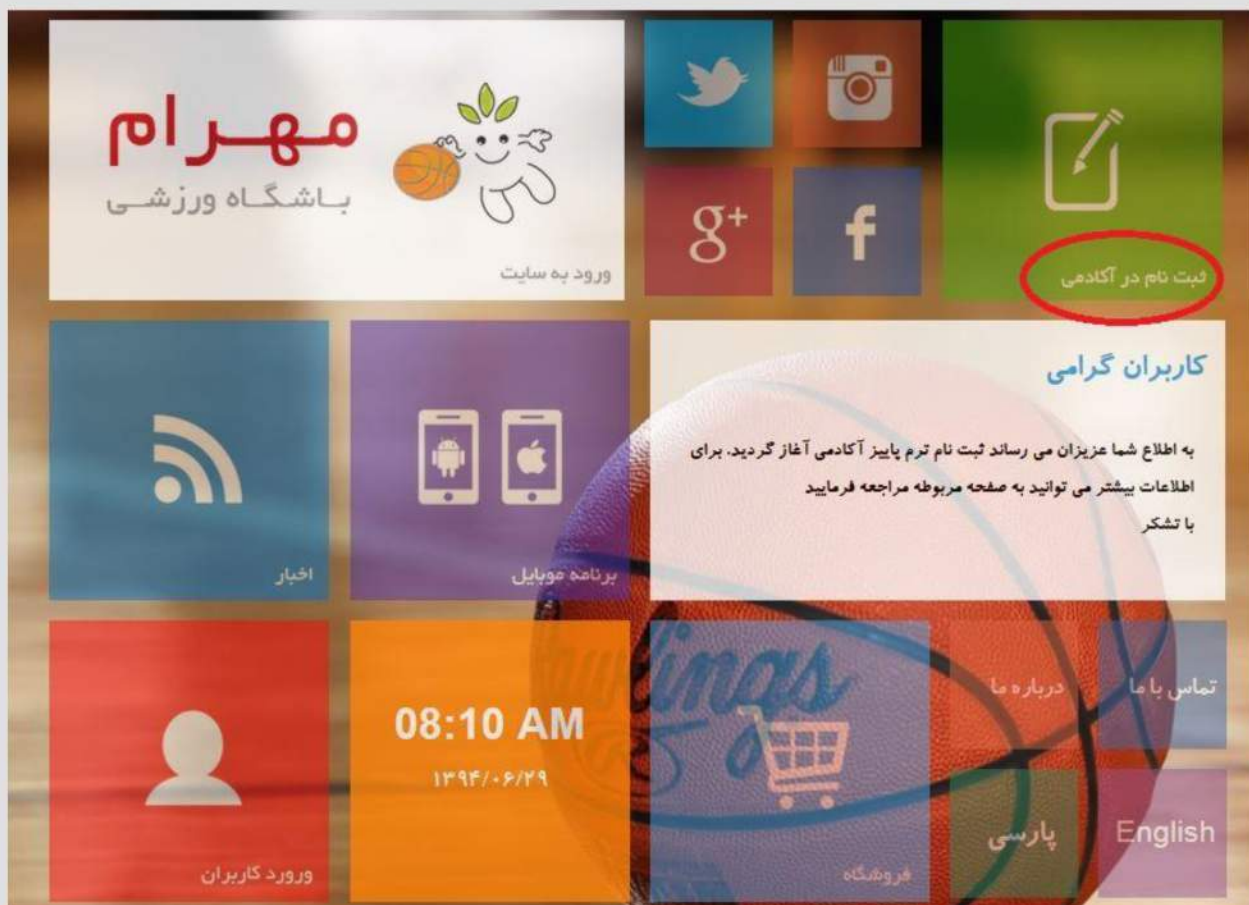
مهرام
باشگاه ورزشی
ورود به سایت

ثبت نام در آکادمی

کاربران گرامی

به اطلاع شما عزیزان می رساند ثبت نام ترم پاییز آکادمی آغاز گردید. برای اطلاعات بیشتر می توانید به صفحه مربوطه مراجعه فرمایید
با تشکر

برنامه موبایل

اخبار

تماس با ما

درباره ما

English

پارسی

فروشگاه

08:10 AM
۱۳۹۴/۰۶/۲۹

ورورد کاربران